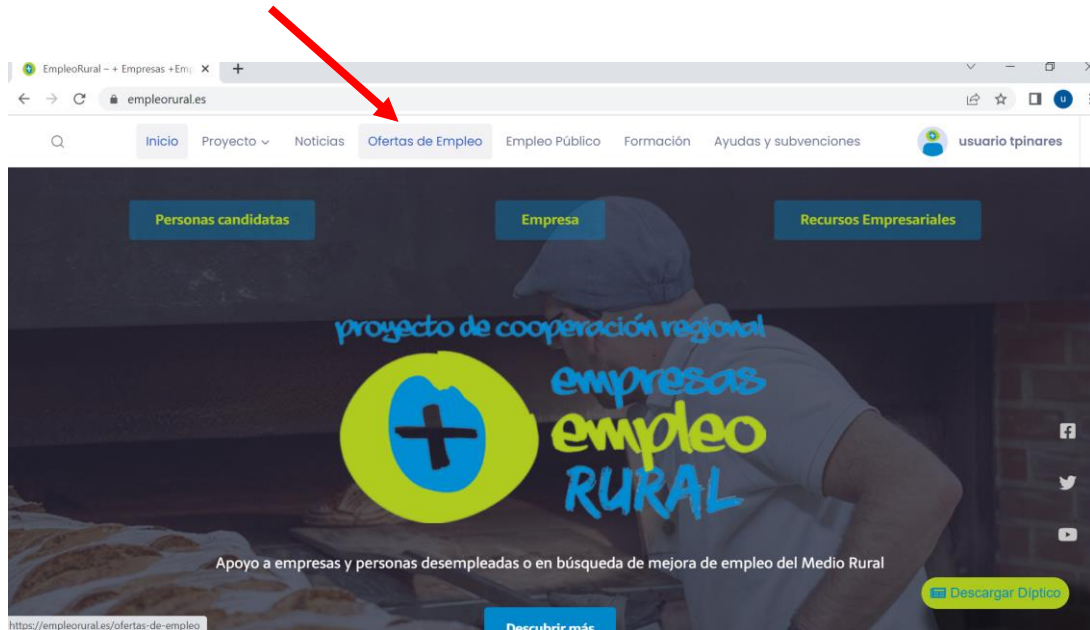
EmpleoRural – + Empresas +Em

empleorural.es

u

Inicio Proyecto Noticias Ofertas de Empleo Empleo Público Formación Ayudas y subvenciones

usuario tpinares

Personas candidatas

Empresa

Recursos Empresariales

proyecto de cooperación regional

+

empresas
empleo
RURAL

Apoyo a empresas y personas desempleadas o en búsqueda de mejora de empleo del Medio Rural

Descargar Díptico

https://empleorural.es/ofertas-de-empleo

Descubrir más